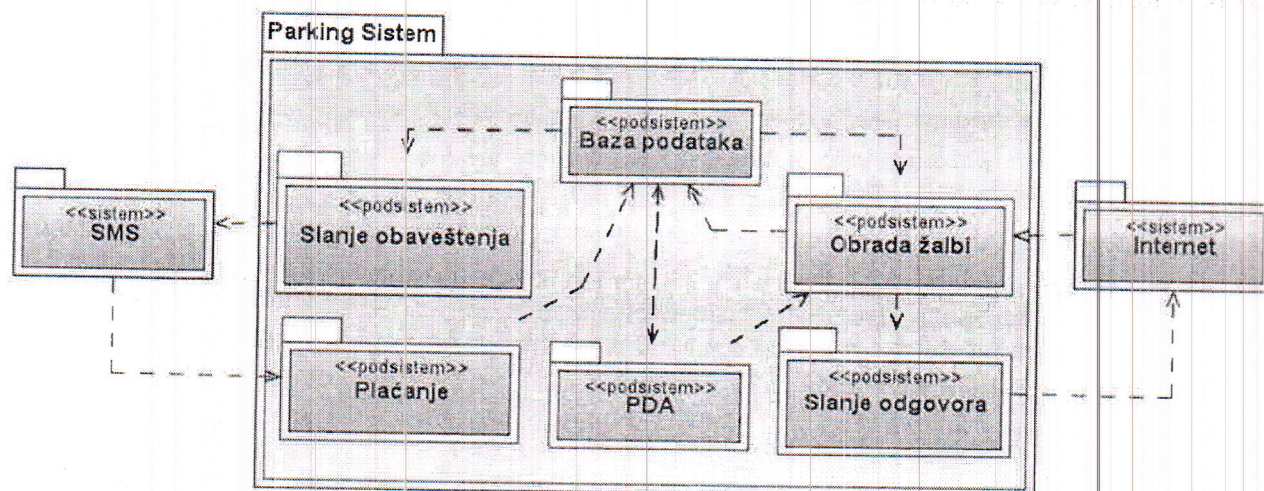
Parking Sistem

<<podsistem>>
Baza podataka

<<sistem>>
SMS

<<podsistem>>
Slanje obaveštenja

<<podsistem>>
Obrada žalbi

<<sistem>>
Internet

<<podsistem>>
Plaćanje

<<podsistem>>
PDA

<<podsistem>>
Slanje odgovora